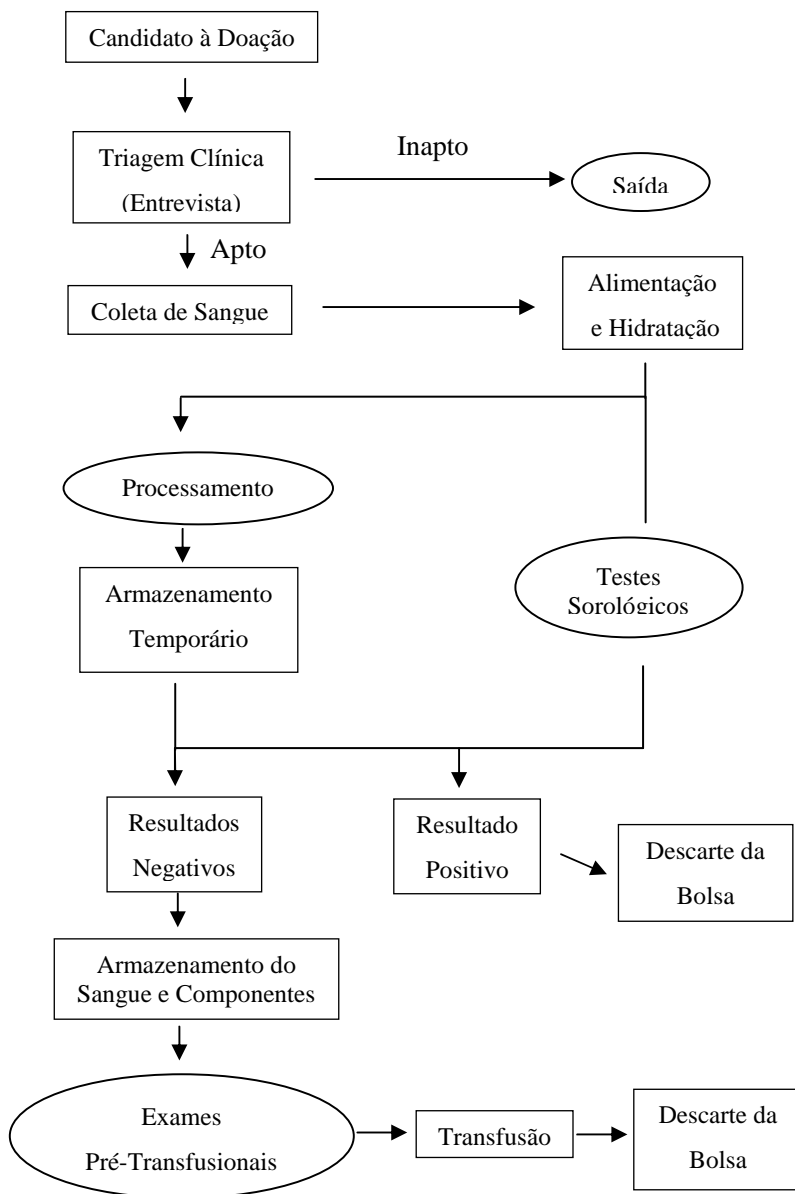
Candidato à Doação

Triagem Clínica (Entrevista)

Inapto

Saída

Apto

Coleta de Sangue

Alimentação e Hidratação

Processamento

Armazenamento Temporário

Testes Sorológicos

Resultados Negativos

Resultado Positivo

Descarte da Bolsa

Armazenamento do Sangue e Componentes

Exames Pré-Transfusionais

Transfusão

Descarte da Bolsa